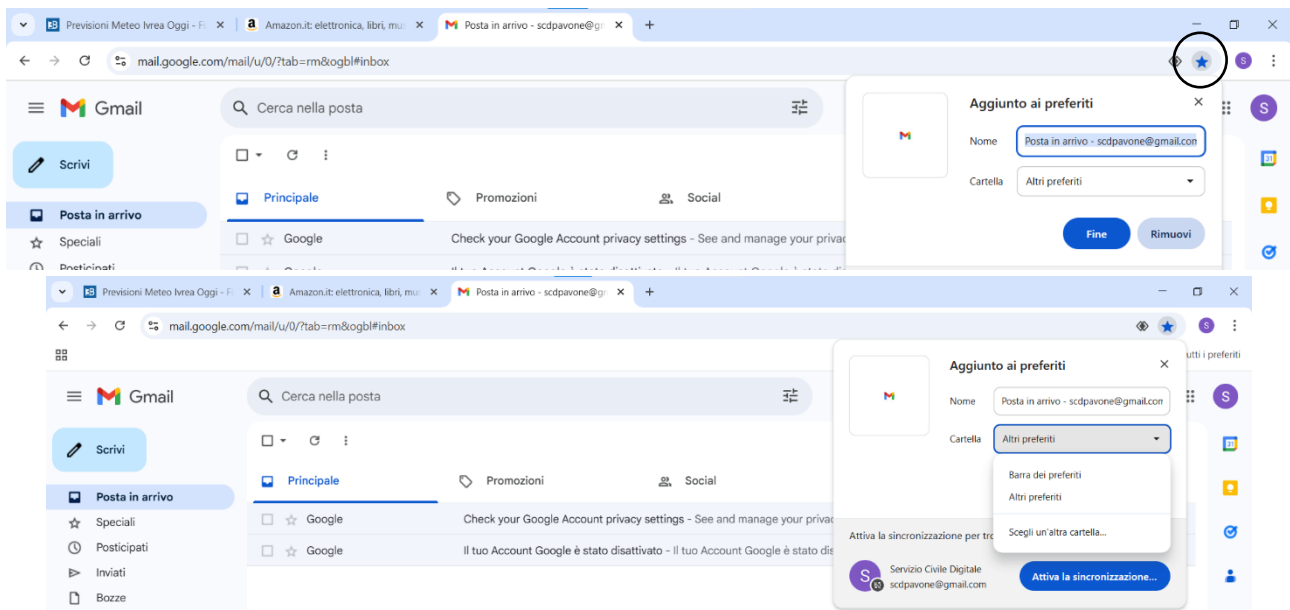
Previsioni Meteo Ivrea Oggi - Fi ×
Amazon.it: elettronica, libri, mu ×
Posta in arrivo - scdpavone@gi ×
+

mail.google.com/mail/u/0/?tab=rm&ogbl#inbox

Gmail
Cerca nella posta
Scrivi
Posta in arrivo
Speciali
Posticipati

Principale
Promozioni
Social

Google Check your Google Account privacy settings - See and manage your privac

Aggiunto ai preferiti ×
Nome Posta in arrivo - scdpavone@gmail.con
Cartella Altri preferiti
Fine
Rimuovi

Previsioni Meteo Ivrea Oggi - Fi ×
Amazon.it: elettronica, libri, mu ×
Posta in arrivo - scdpavone@gi ×
+

mail.google.com/mail/u/0/?tab=rm&ogbl#inbox

utti i preferiti

Gmail
Cerca nella posta
Scrivi
Posta in arrivo
Speciali
Posticipati
Inviati
Bozze

Principale
Promozioni
Social

Google Check your Google Account privacy settings - See and manage your privac
Google Il tuo Account Google è stato disattivato - Il tuo Account Google è stato dis

Aggiunto ai preferiti ×
Nome Posta in arrivo - scdpavone@gmail.con
Cartella Altri preferiti
Barra dei preferiti
Altri preferiti
Scegli un'altra cartella...

Attiva la sincronizzazione per tro
Servizio Civile Digitale
scdpavone@gmail.com
Attiva la sincronizzazione...